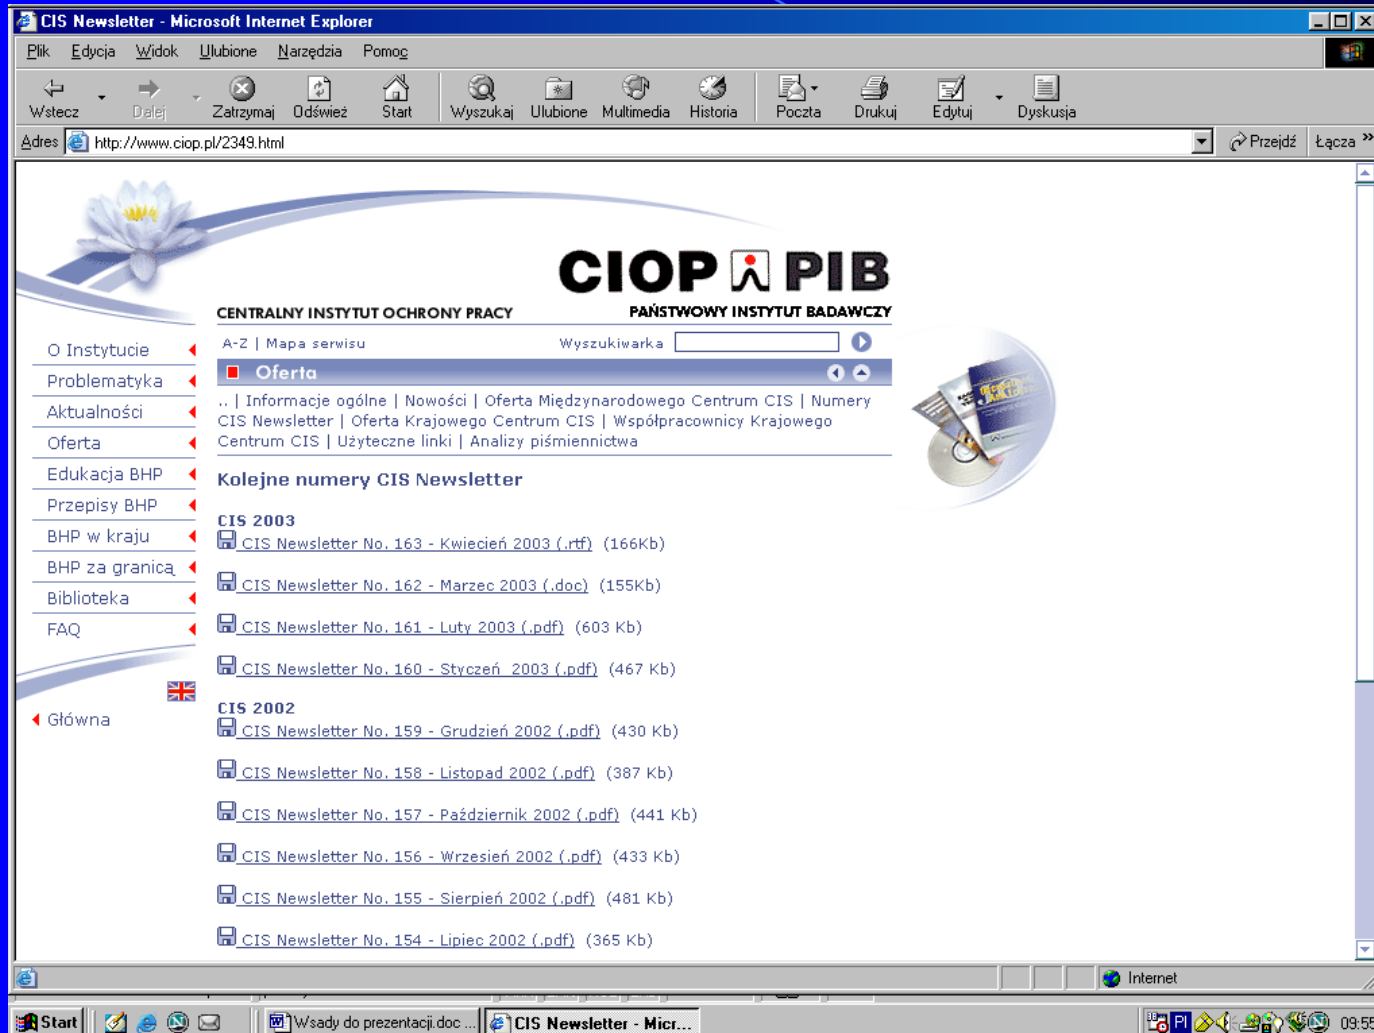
CIS Newsletter - Microsoft Internet Explorer

Plik Edycja Widok Ulubione Narzędzia Pomoc

Wstecz Dalej Zatrzymaj Odśwież Start Wyszukaj Ulubione Multimedia Historia Poczta Drukuj Edytuj Dyskusja

Adres http://www.ciop.pl/2349.html Przejdź Łącza

CIOP PIB
CENTRALNY INSTYTUT OCHRONY PRACY PAŃSTWOWY INSTYTUT BADAWCZY

A-Z | Mapa serwisu Wyszukiwarka

Oferta

.. | Informacje ogólne | Nowości | Oferta Międzynarodowego Centrum CIS | Numery CIS Newsletter | Oferta Krajowego Centrum CIS | Współpracownicy Krajowego Centrum CIS | Użyteczne linki | Analizy piśmiennictwa

O Instytucie
Problematyka
Aktualności
Oferta
Edukacja BHP
Przepisy BHP
BHP w kraju
BHP za granicą
Biblioteka
FAQ

Główna

Kolejne numery CIS Newsletter

CIS 2003
CIS Newsletter No. 163 - Kwiecień 2003 (.rtf) (166Kb)
CIS Newsletter No. 162 - Marzec 2003 (.doc) (155Kb)
CIS Newsletter No. 161 - Luty 2003 (.pdf) (603 Kb)
CIS Newsletter No. 160 - Styczeń 2003 (.pdf) (467 Kb)

CIS 2002
CIS Newsletter No. 159 - Grudzień 2002 (.pdf) (430 Kb)
CIS Newsletter No. 158 - Listopad 2002 (.pdf) (387 Kb)
CIS Newsletter No. 157 - Październik 2002 (.pdf) (441 Kb)
CIS Newsletter No. 156 - Wrzesień 2002 (.pdf) (433 Kb)
CIS Newsletter No. 155 - Sierpień 2002 (.pdf) (481 Kb)
CIS Newsletter No. 154 - Lipiec 2002 (.pdf) (365 Kb)

Internet

Start Wsady do prezentacji.doc ... CIS Newsletter - Micr... PL 09:55